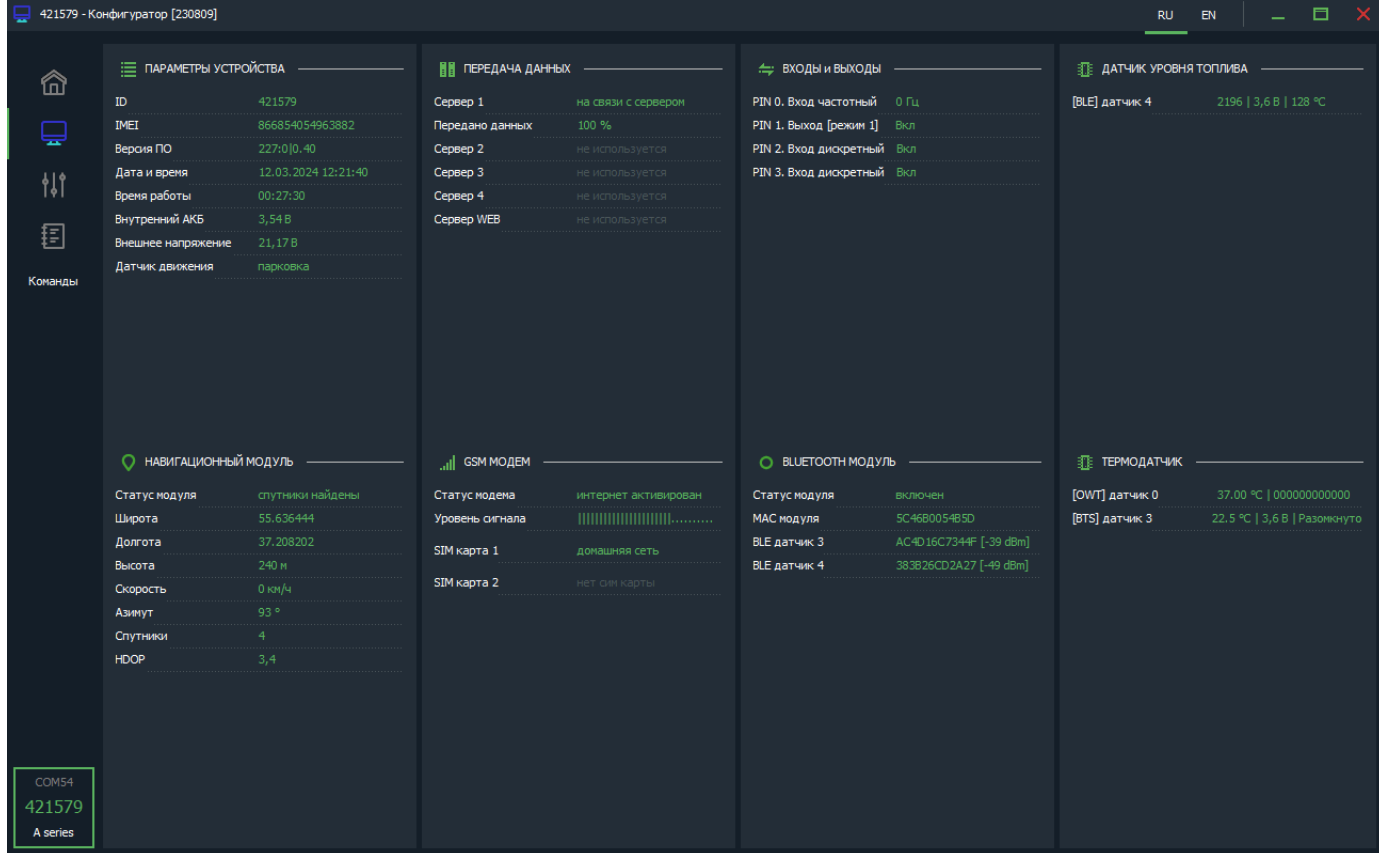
421579 - Конфигуратор [230809]

RU EN

Команды

ПАРАМЕТРЫ УСТРОЙСТВА

| | |
|---|---|
| ID | 421579 |
| IMEI | 866854054963882 |
| Версия ПО | 227:0\|0.40 |
| Дата и время | 12.03.2024 12:21:40 |
| Время работы | 00:27:30 |
| Внутренний АКБ | 3,54 В |
| Внешнее напряжение | 21,17 В |
| Датчик движения | парковка |

ПЕРЕДАЧА ДАННЫХ

| | |
|---|---|
| Сервер 1 | на связи с сервером |
| Передано данных | 100 % |
| Сервер 2 | не используется |
| Сервер 3 | не используется |
| Сервер 4 | не используется |
| Сервер WEB | не используется |

ВХОДЫ и ВЫХОДЫ

| | |
|---|---|
| PIN 0. Вход частотный | 0 Гц |
| PIN 1. Выход [режим 1] | Вкл |
| PIN 2. Вход дискретный | Вкл |
| PIN 3. Вход дискретный | Вкл |

ДАТЧИК УРОВНЯ ТОПЛИВА

| | |
|---|---|
| [BLE] датчик 4 | 2196 \| 3,6 В \| 128 °C |

НАВИГАЦИОННЫЙ МОДУЛЬ

| | |
|---|---|
| Статус модуля | спутники найдены |
| Широта | 55.636444 |
| Долгота | 37.208202 |
| Высота | 240 м |
| Скорость | 0 км/ч |
| Азимут | 93 ° |
| Спутники | 4 |
| HDOP | 3,4 |

GSM МОДЕМ

| | |
|---|---|
| Статус модема | интернет активирован |
| Уровень сигнала | |||||||||||||||||||.......... |
| SIM карта 1 | домашняя сеть |
| SIM карта 2 | нет сим карты |

BLUETOOTH МОДУЛЬ

| | |
|---|---|
| Статус модуля | включен |
| MAC модуля | 5C46B0054B5D |
| BLE датчик 3 | AC4D16C7344F [-39 dBm] |
| BLE датчик 4 | 383B26CD2A27 [-49 dBm] |

ТЕРМОДАТЧИК

| | |
|---|---|
| [OWT] датчик 0 | 37.00 °C \| 000000000000 |
| [BTS] датчик 3 | 22.5 °C \| 3,6 В \| Разомкнуто |

COM54
421579
A series